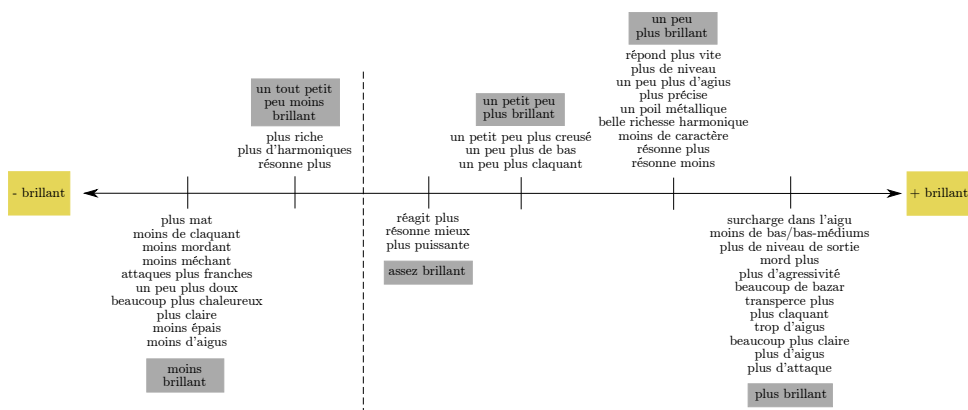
un peu plus brillant

répond plus vite
plus de niveau
un peu plus d'agius
plus précise
un poil métallique
belle richesse harmonique
moins de caractère
résonne plus
résonne moins

un tout petit peu moins brillant

plus riche
plus d'harmoniques
résonne plus

un petit peu plus brillant

un petit peu plus creusé
un peu plus de bas
un peu plus claquant

- brillant

+ brillant

plus mat
moins de claquant
moins mordant
moins méchant
attaques plus franches
un peu plus doux
beaucoup plus chaleureux
plus claire
moins épais
moins d'aigus

moins brillant

réagit plus
résonne mieux
plus puissante

assez brillant

surcharge dans l'aigu
moins de bas/bas-médiums
plus de niveau de sortie
mord plus
plus d'agressivité
beaucoup de bazar
transperce plus
plus claquant
trop d'aigus
beaucoup plus claire
plus d'aigus
plus d'attaque

plus brillant